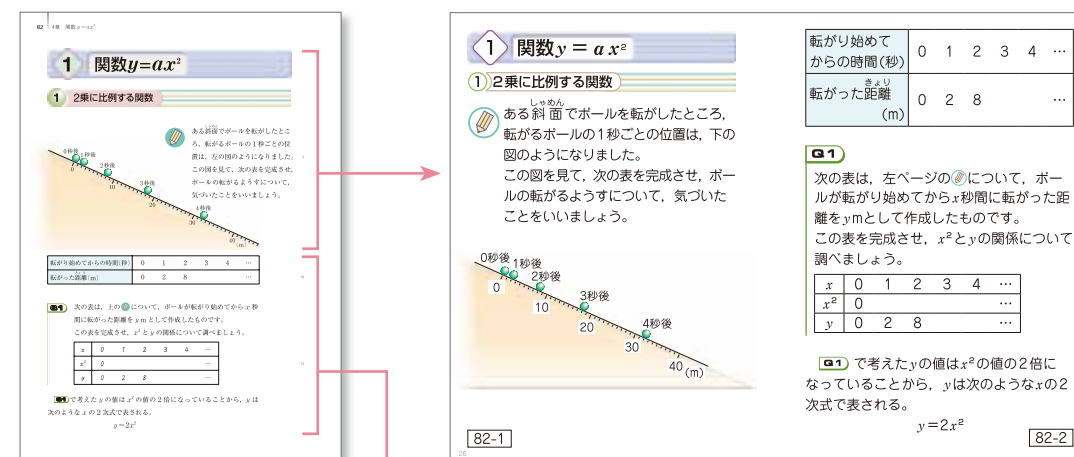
82　4章　関数 $y=ax^2$

1　関数$y=ax^2$

1　2乗に比例する関数

ある斜面でボールを転がしたところ，転がるボールの1秒ごとの位置は，左の図のようになりました。この図を見て，次の表を完成させ，ボールの転がるようすについて，気づいたことをいいましょう。

0秒後　1秒後　2秒後　3秒後　4秒後　0　10　20　30　40（m）

| 転がり始めてからの時間(秒) | 0 | 1 | 2 | 3 | 4 | … |
|---|---|---|---|---|---|---|
| 転がった距離(m) | 0 | 2 | 8 | | | … |

Q1　次の表は，上のについて，ボールが転がり始めてから$x$秒間に転がった距離を$y$mとして作成したものです。この表を完成させ，$x^2$と$y$の関係について調べましょう。

| $x$ | 0 | 1 | 2 | 3 | 4 | … |
|---|---|---|---|---|---|---|
| $x^2$ | 0 | | | | | … |
| $y$ | 0 | 2 | 8 | | | … |

Q1で考えた$y$の値は$x^2$の値の2倍になっていることから，$y$は次のような$x$の2次式で表される。

$y=2x^2$

1　関数$y=ax^2$

1　2乗に比例する関数

ある斜面（しゃめん）でボールを転がしたところ，転がるボールの1秒ごとの位置は，下の図のようになりました。
この図を見て，次の表を完成させ，ボールの転がるようすについて，気づいたことをいいましょう。

0秒後　1秒後　2秒後　3秒後　4秒後　0　10　20　30　40（m）

82-1

| 転がり始めてからの時間(秒) | 0 | 1 | 2 | 3 | 4 | … |
|---|---|---|---|---|---|---|
| 転がった距離（きょり）(m) | 0 | 2 | 8 | | | … |

Q1
次の表は，左ページのについて，ボールが転がり始めてから$x$秒間に転がった距離を$y$mとして作成したものです。
この表を完成させ，$x^2$と$y$の関係について調べましょう。

| $x$ | 0 | 1 | 2 | 3 | 4 | … |
|---|---|---|---|---|---|---|
| $x^2$ | 0 | | | | | … |
| $y$ | 0 | 2 | 8 | | | … |

Q1で考えた$y$の値は$x^2$の値の2倍になっていることから，$y$は次のような$x$の2次式で表される。

$y=2x^2$

82-2